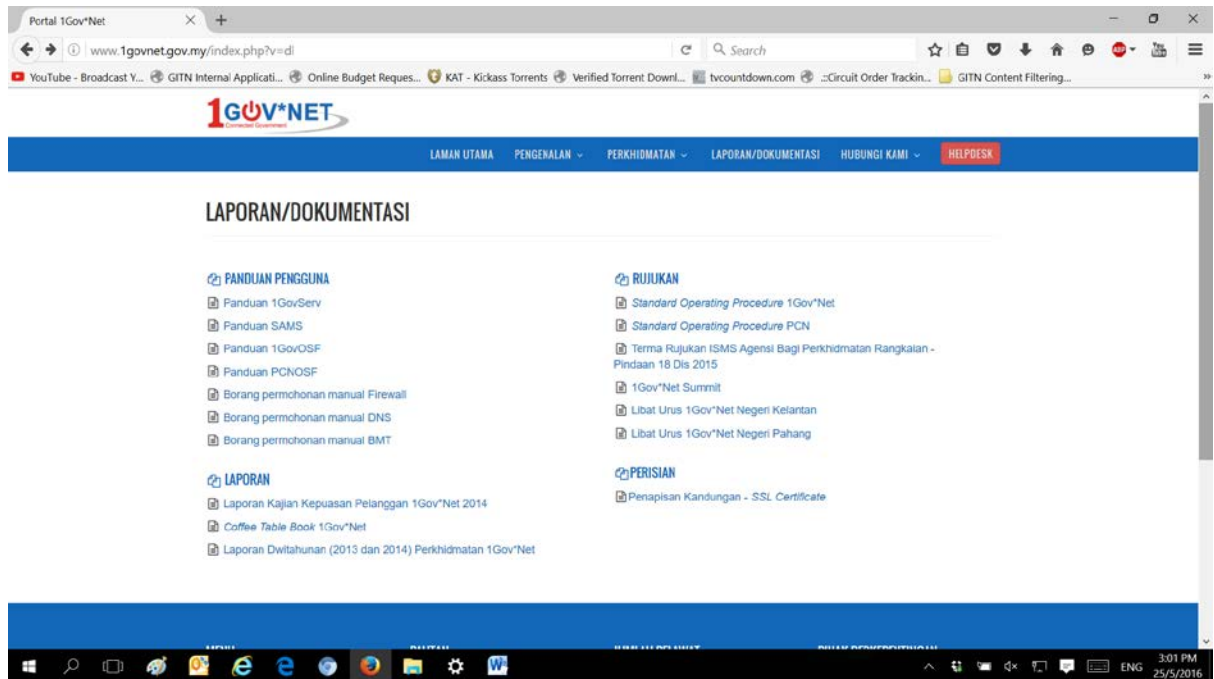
Portal 1Gov*Net

www.1govnet.gov.my/index.php?v=dl

Search

YouTube - Broadcast Y... GITN Internal Applicati... Online Budget Reques... KAT - Kickass Torrents Verified Torrent Downl... tvcountdown.com ::Circuit Order Trackin... GITN Content Filtering...

1GOV*NET
Connected Government

LAMAN UTAMA PENGENALAN PERKHIDMATAN LAPORAN/DOKUMENTASI HUBUNGI KAMI HELPDESK

LAPORAN/DOKUMENTASI

PANDUAN PENGGUNA
Panduan 1GovServ
Panduan SAMS
Panduan 1GovOSF
Panduan PCNOSF
Borang permohonan manual Firewall
Borang permohonan manual DNS
Borang permohonan manual BMT

LAPORAN
Laporan Kajian Kepuasan Pelanggan 1Gov*Net 2014
Coffee Table Book 1Gov*Net
Laporan Dwitahunan (2013 dan 2014) Perkhidmatan 1Gov*Net

RUJUKAN
Standard Operating Procedure 1Gov*Net
Standard Operating Procedure PCN
Terma Rujukan ISMS Agensi Bagi Perkhidmatan Rangkaian - Pindaan 18 Dis 2015
1Gov*Net Summit
Libat Urus 1Gov*Net Negeri Kelantan
Libat Urus 1Gov*Net Negeri Pahang

PERISIAN
Penapisan Kandungan - SSL Certificate

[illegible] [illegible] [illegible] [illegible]

ENG 3:01 PM 25/5/2016